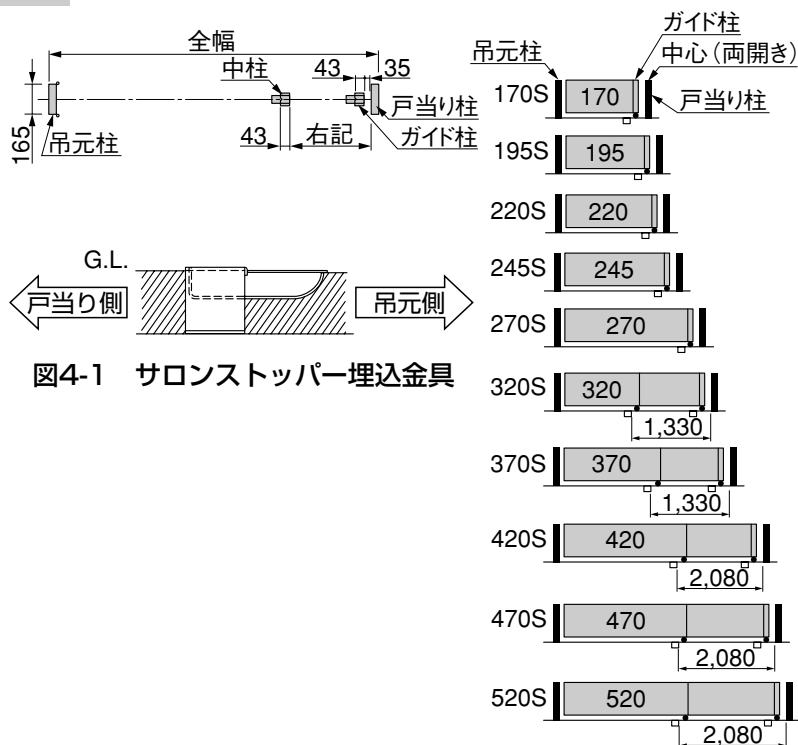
全幅

中柱

43

35

戸当り柱

165

吊元柱

43

右記

ガイド柱

G.L.

戸当り側

吊元側

図4-1　サロンストッパー埋込金具

ガイド柱

吊元柱

中心（両開き）

170S

170

戸当り柱

195S

195

220S

220

245S

245

270S

270

320S

320

1,330

370S

370

1,330

420S

420

2,080

470S

470

2,080

520S

520

2,080